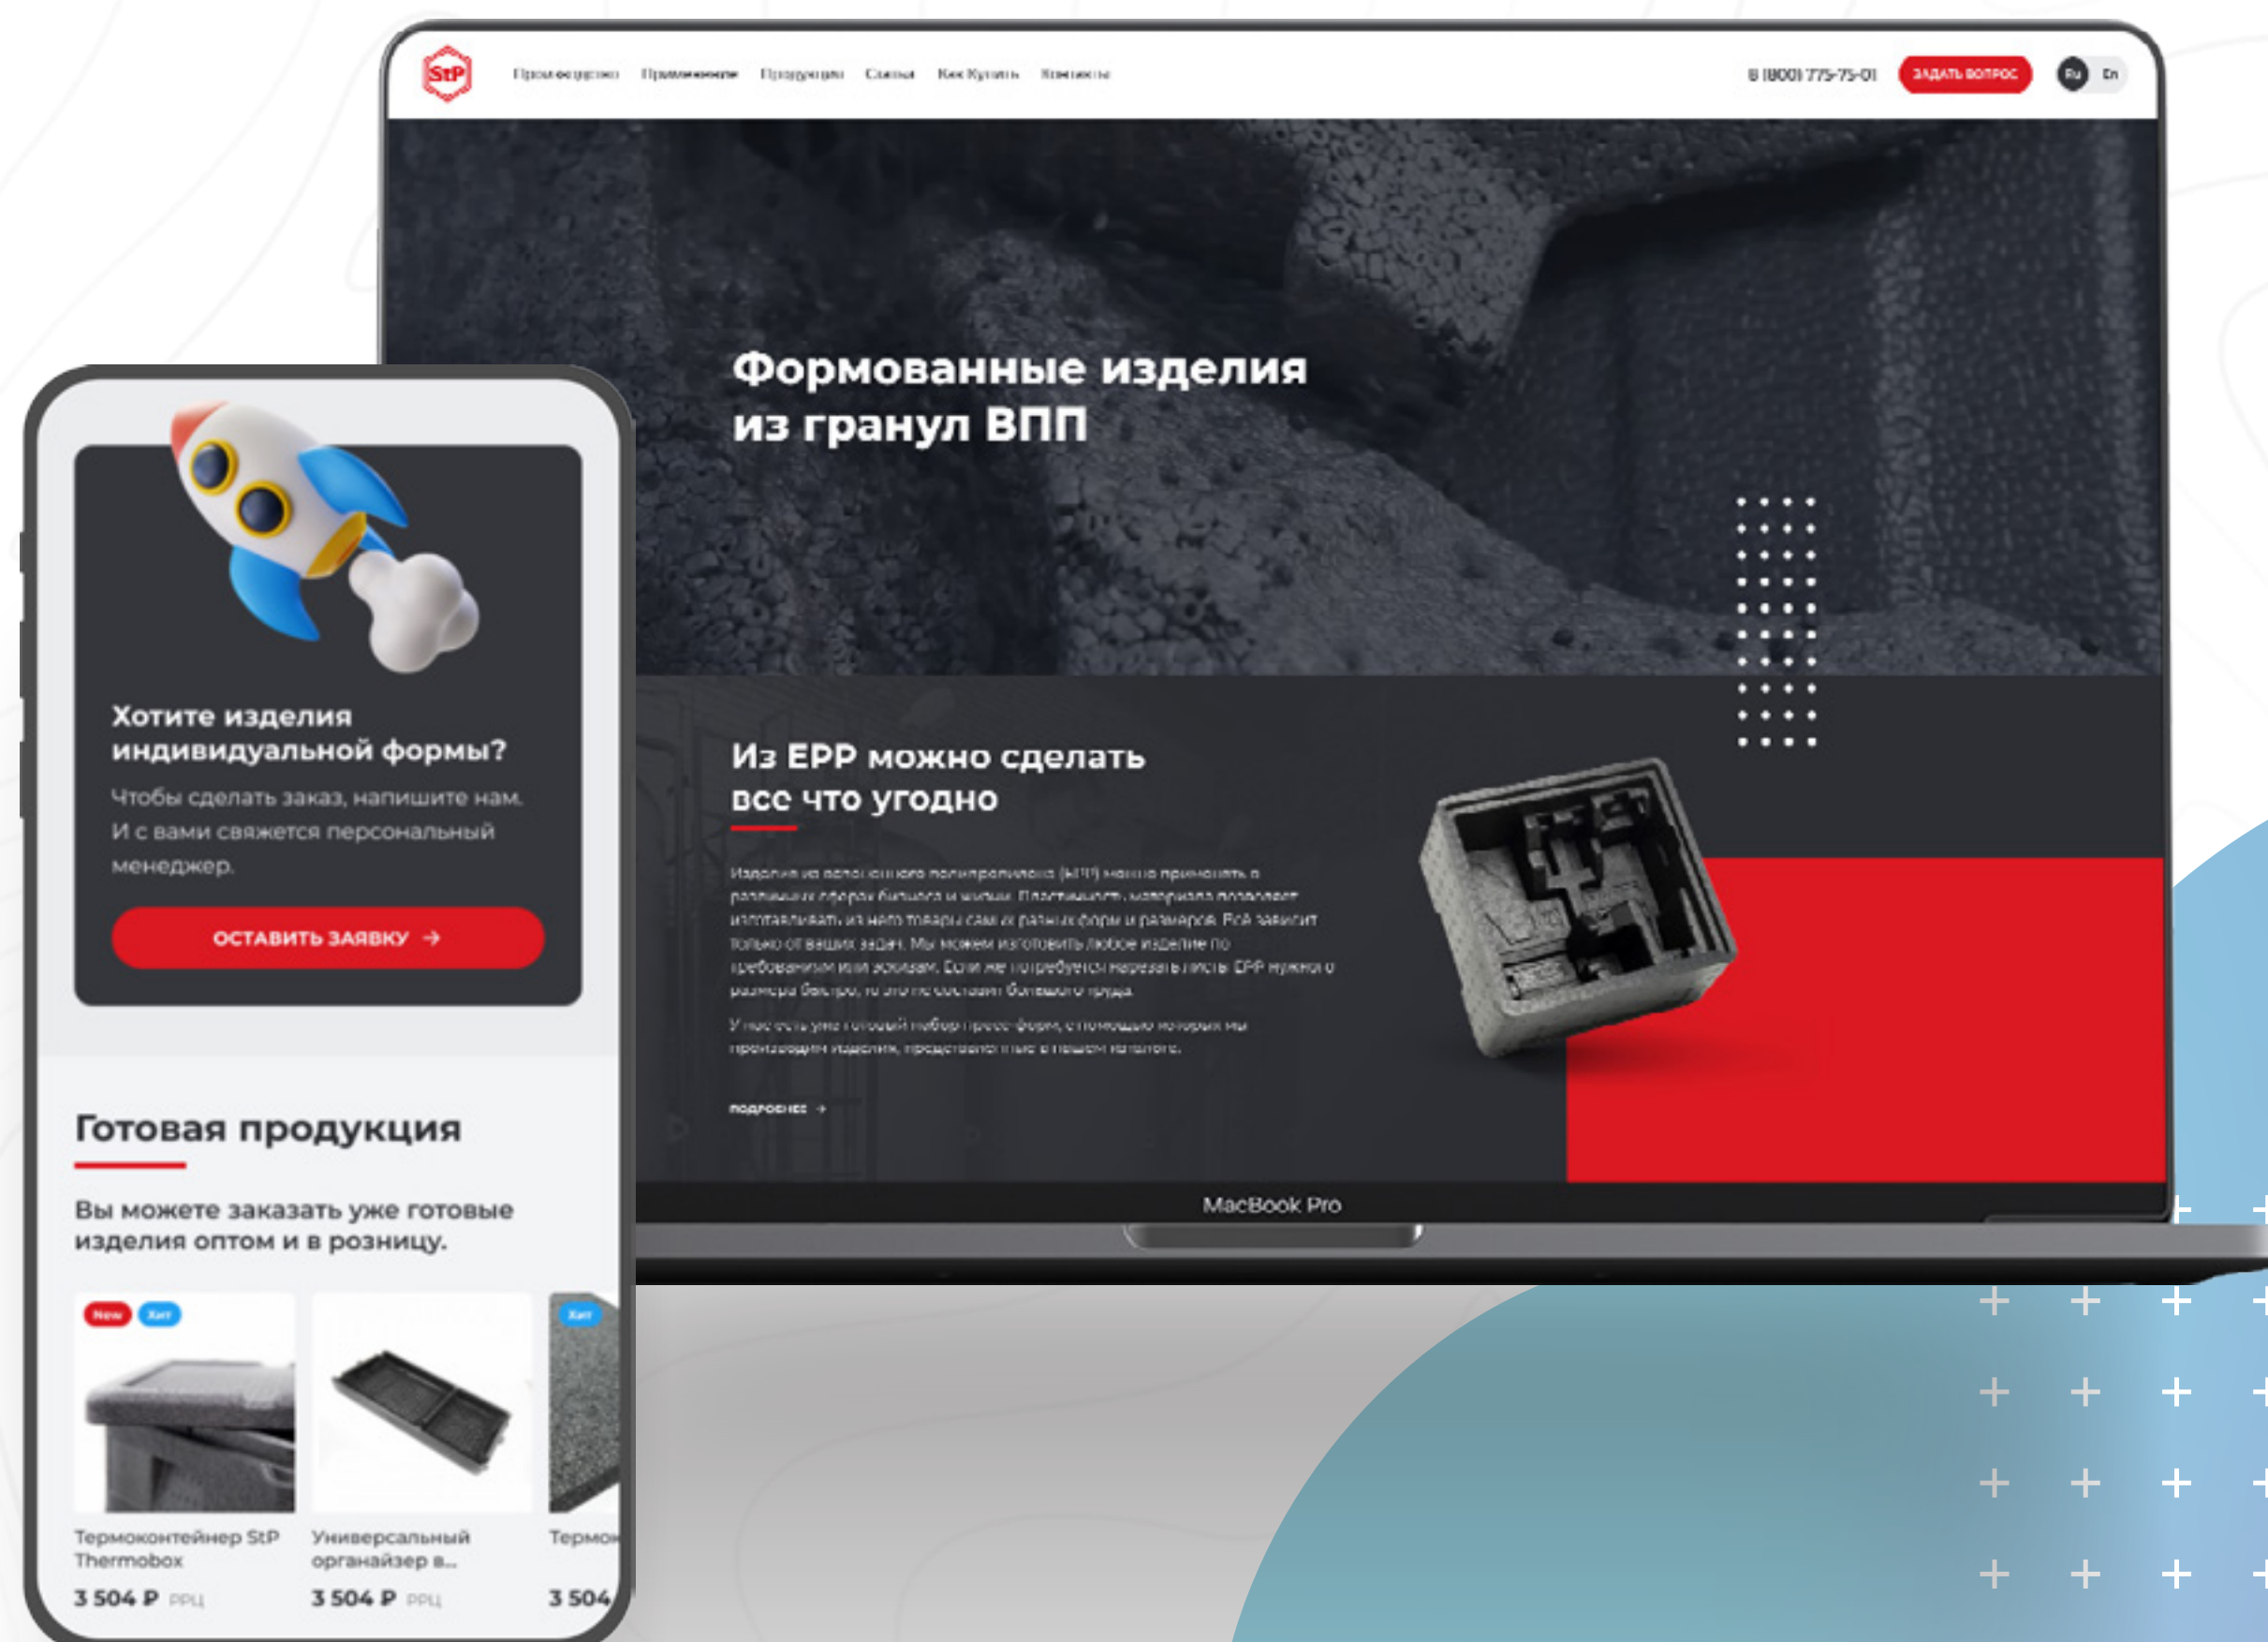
StP

Производство Применение Продукция Схемы Как Купить Контакты

8 (800) 775-75-01 ЗАДАТЬ ВОПРОС

Ru En

Формованные изделия из гранул ВПП

Из EPP можно сделать все что угодно

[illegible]

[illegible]

подробнее →

MacBook Pro

Хотите изделия индивидуальной формы?

Чтобы сделать заказ, напишите нам. И с вами свяжется персональный менеджер.

ОСТАВИТЬ ЗАЯВКУ →

Готовая продукция

Вы можете заказать уже готовые изделия оптом и в розницу.

New Хит

Термоконтейнер StP Thermobox

3 504 ₽ РРЦ

Универсальный органайзер в...

3 504 ₽ РРЦ

Хит

Термо

3 504